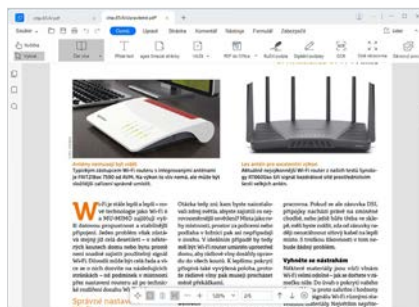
Soubor | Domů | Úpravit | Stránka | Komentář | Nástroje | Formulář | Zabezpečit

Antény namísto kryt vidět
Typickým zástupcem Wi-Fi routeru s integrovanými anténami je FRITZ!Box 7590 AX

Les antén pro maximální výkon

Wi-Fi je stále lepší a lepší

Správné nastavení

Vyhněte se nástrahám

50% | 2/6